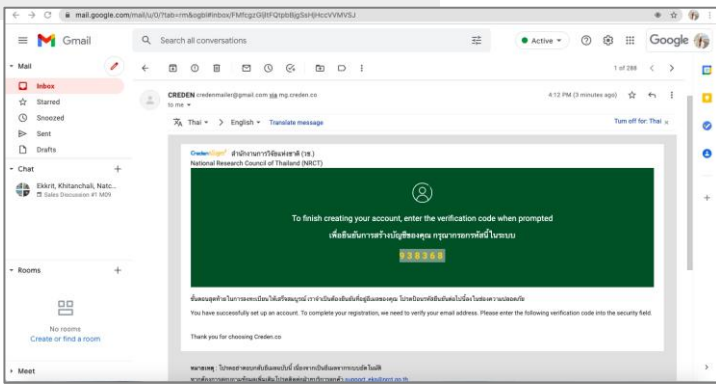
mail.google.com/mail/u/0/?tab=rm&ogbl#inbox/FMfcgzGljltFQtpbBjgSsHJHccVVMVSJ

Gmail

Search all conversations

Active

Google

Mail

Inbox

Starred

Snoozed

Sent

Drafts

Chat

Ekkrit, Khitanchali, Natc...

Sales Discussion #1 M09

Rooms

No rooms

Create or find a room

Meet

1 of 288

CREDEN credenmailer@gmail.com via mg.creden.co

to me

4:12 PM (3 minutes ago)

Thai > English Translate message

Turn off for: Thai

Creden eSign สำนักงานการวิจัยแห่งชาติ (วช.)

National Research Council of Thailand (NRCT)

To finish creating your account, enter the verification code when prompted

เพื่อยืนยันการสร้างบัญชีของคุณ กรุณากรอกรหัสนี้ในระบบ

938368

ขั้นตอนสุดท้ายในการลงทะเบียนให้เสร็จสมบูรณ์ เราจำเป็นต้องยืนยันที่อยู่อีเมลของคุณ โปรดป้อนรหัสยืนยันต่อไปนี้ลงในช่องความปลอดภัย

You have successfully set up an account. To complete your registration, we need to verify your email address. Please enter the following verification code into the security field.

Thank you for choosing Creden.co

หมายเหตุ : โปรดอย่าตอบกลับอีเมลฉบับนี้ เนื่องจากเป็นอีเมลจากระบบอัตโนมัติ

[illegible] support_ekyc@nrct.go.th